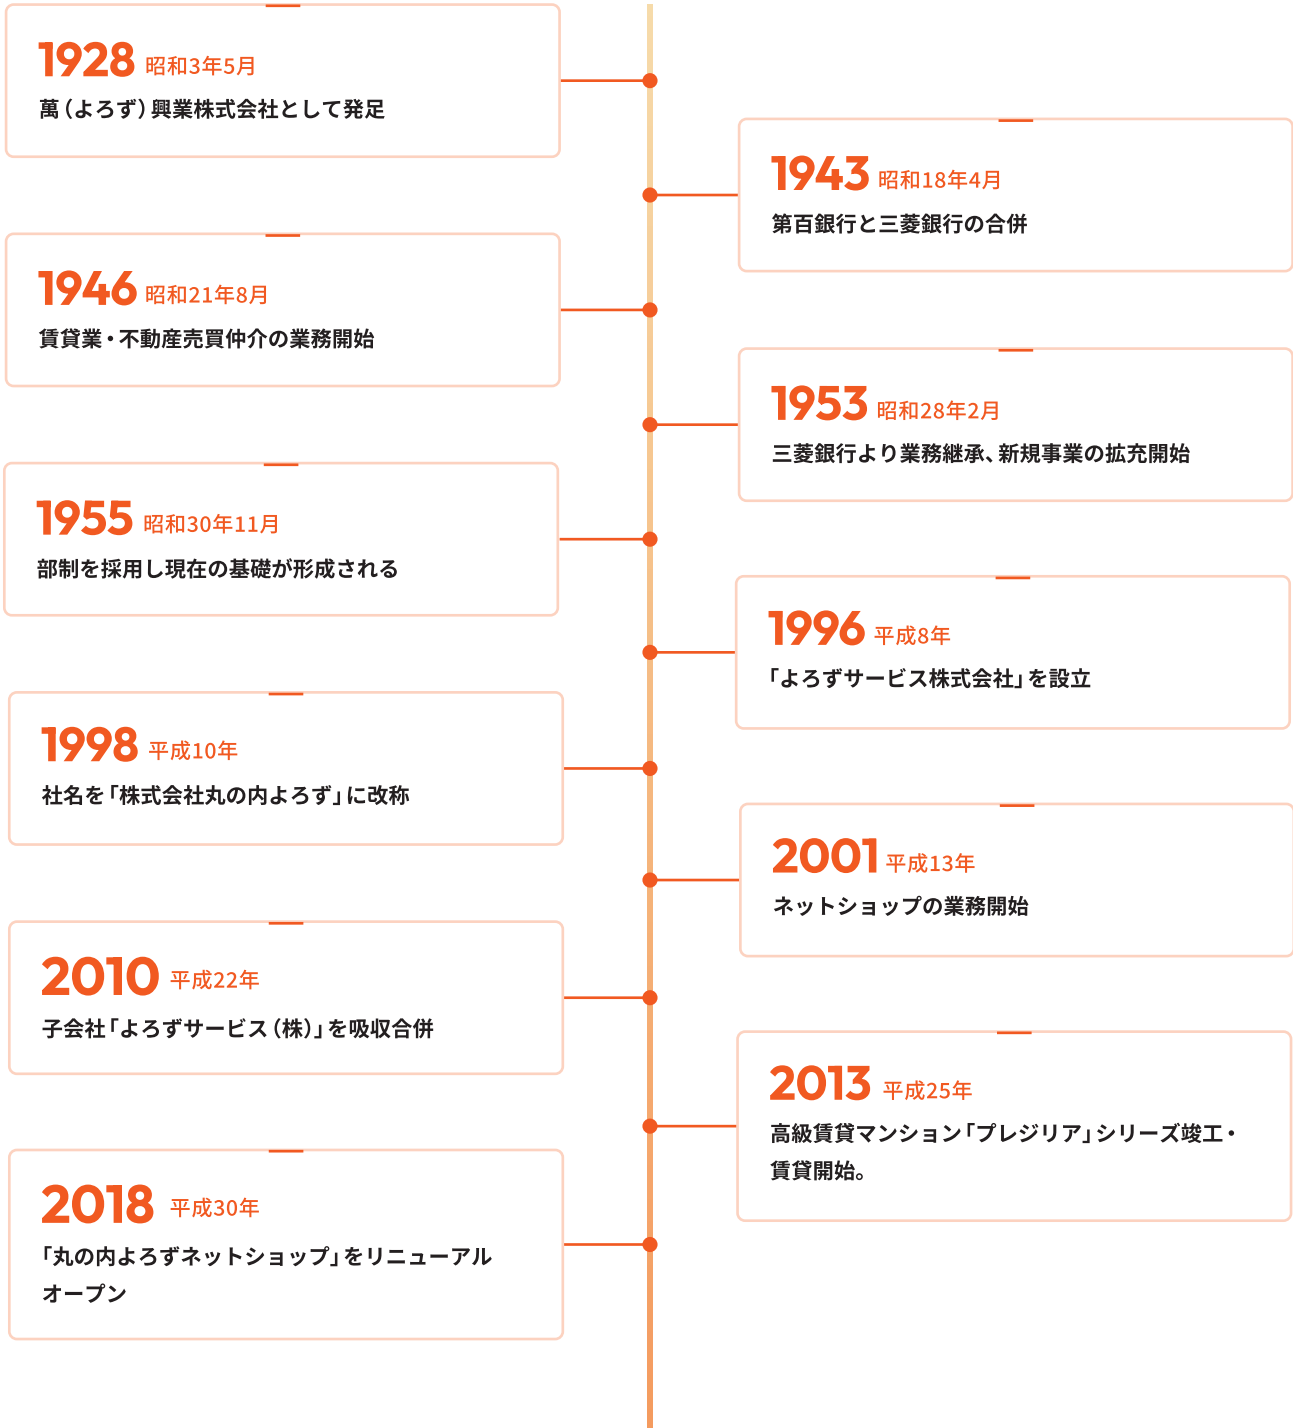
1928 昭和3年5月
萬（よろず）興業株式会社として発足

1943 昭和18年4月
第百銀行と三菱銀行の合併

1946 昭和21年8月
賃貸業・不動産売買仲介の業務開始

1953 昭和28年2月
三菱銀行より業務継承、新規事業の拡充開始

1955 昭和30年11月
部制を採用し現在の基礎が形成される

1996 平成8年
「よろずサービス株式会社」を設立

1998 平成10年
社名を「株式会社丸の内よろず」に改称

2001 平成13年
ネットショップの業務開始

2010 平成22年
子会社「よろずサービス（株）」を吸収合併

2013 平成25年
高級賃貸マンション「プレジリア」シリーズ竣工・賃貸開始。

2018 平成30年
「丸の内よろずネットショップ」をリニューアルオープン